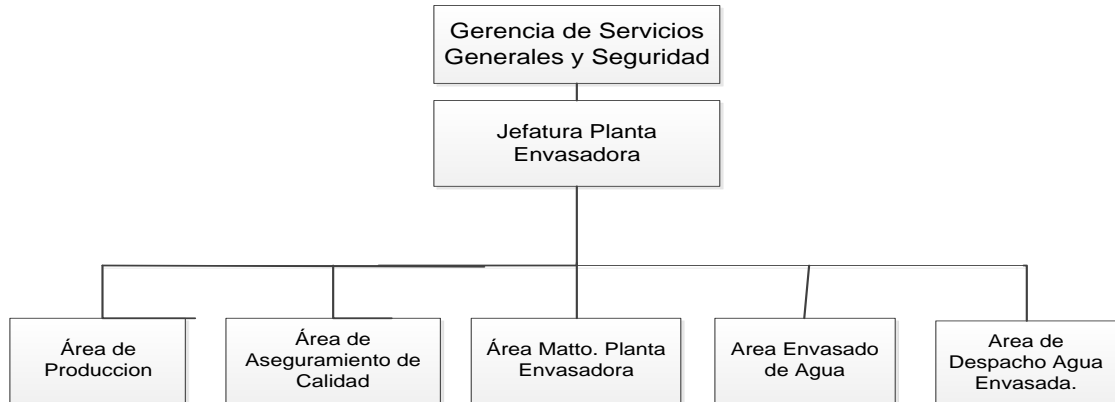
Gerencia de Servicios Generales y Seguridad

Jefatura Planta Envasadora

Área de Produccion

Área de Aseguramiento de Calidad

Área Matto. Planta Envasadora

Area Envasado de Agua

Area de Despacho Agua Envasada.